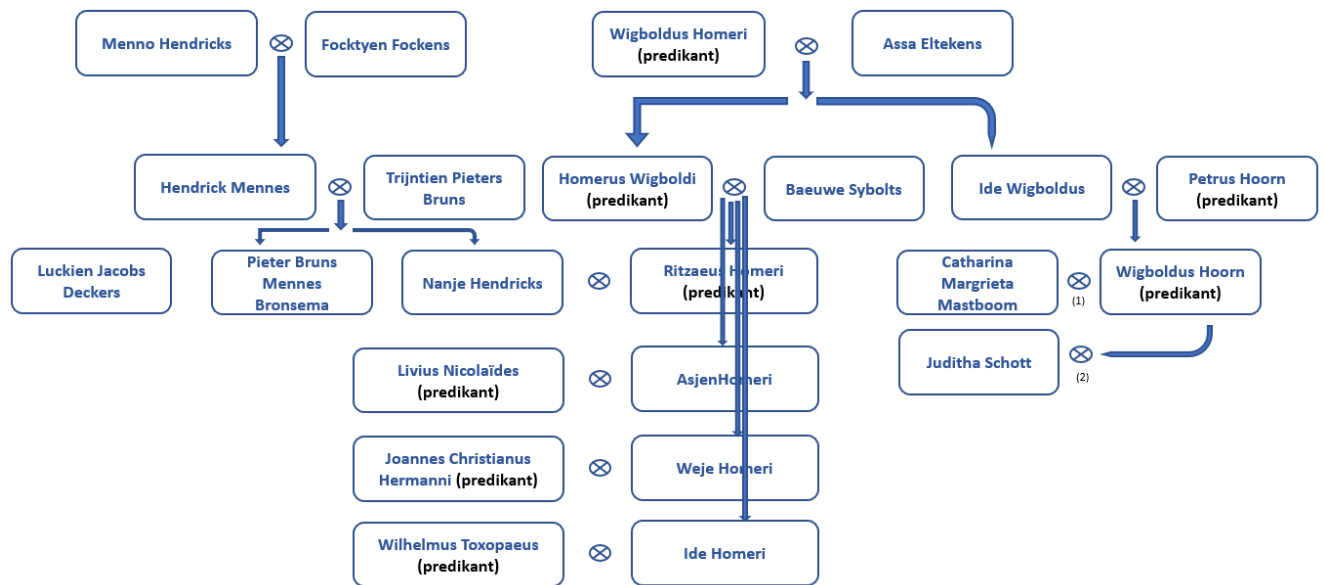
Menno Hendricks ⊗ Focktyen Fockens

Wigboldus Homeri (predikant) ⊗ Assa Eltekens

Hendrick Mennes ⊗ Trijntien Pieters Bruns

Homerus Wigboldi (predikant) ⊗ Baeuwe Sybolts

Ide Wigboldus ⊗ Petrus Hoorn (predikant)

Luckien Jacobs Deckers

Pieter Bruns Mennes Bronsema

Nanje Hendricks ⊗ Ritzaeus Homeri (predikant)

Catharina Margrieta Mastboom ⊗ (1) Wigboldus Hoorn (predikant)

Juditha Schott ⊗ (2)

Livius Nicolaïdes (predikant) ⊗ AsjenHomeri

Joannes Christianus Hermanni (predikant) ⊗ Weje Homeri

Wilhelmus Toxopaeus (predikant) ⊗ Ide Homeri